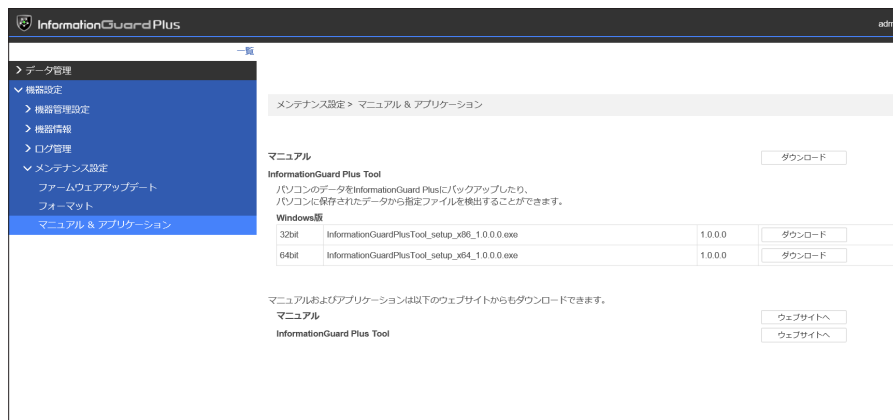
InformationGuard Plus

adm

一覧

> データ管理

∨ 機器設定

> 機器管理設定

> 機器情報

> ログ管理

∨ メンテナンス設定

ファームウェアアップデート

フォーマット

マニュアル & アプリケーション

メンテナンス設定 > マニュアル & アプリケーション

マニュアル

ダウンロード

InformationGuard Plus Tool

パソコンのデータをInformationGuard Plusにバックアップしたり、
パソコンに保存されたデータから指定ファイルを検出することができます。

Windows版

| 32bit | InformationGuardPlusTool_setup_x86_1.0.0.0.exe | 1.0.0.0 | ダウンロード |
|---|---|---|---|
| 64bit | InformationGuardPlusTool_setup_x64_1.0.0.0.exe | 1.0.0.0 | ダウンロード |

マニュアルおよびアプリケーションは以下のウェブサイトからもダウンロードできます。

マニュアル

ウェブサイトへ

InformationGuard Plus Tool

ウェブサイトへ